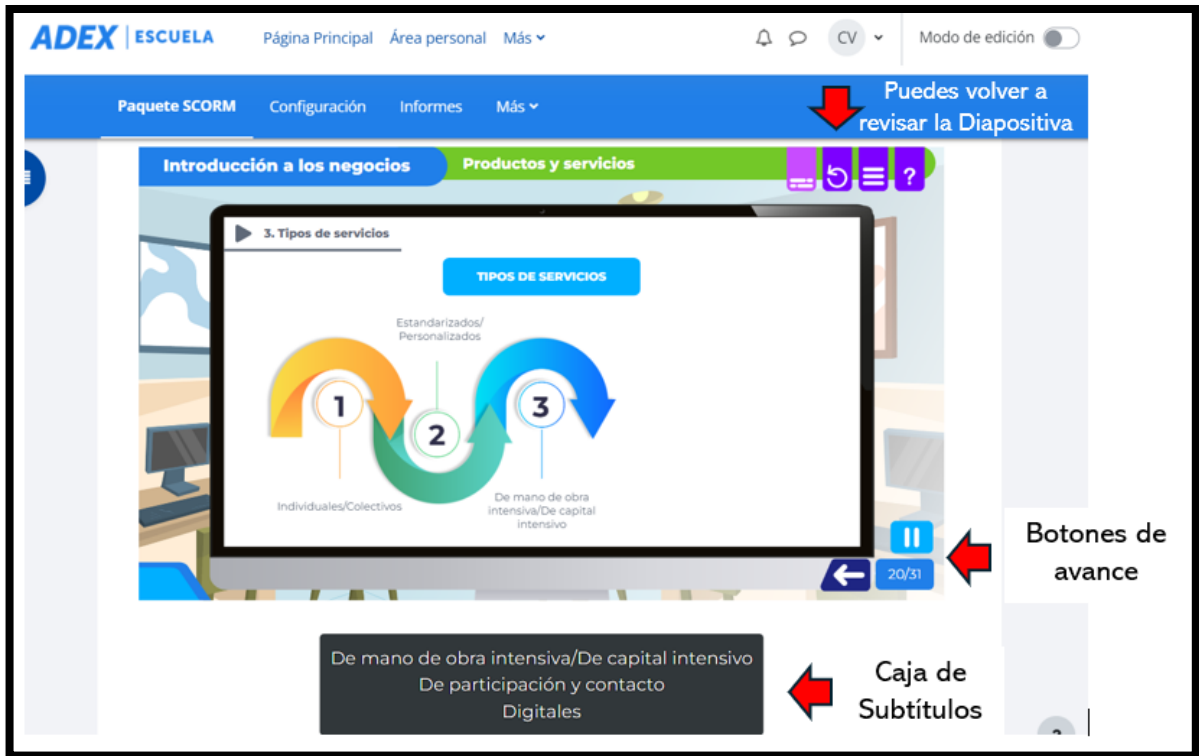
ADEX | ESCUELA Página Principal Área personal Más

CV Modo de edición

Paquete SCORM Configuración Informes Más

Puedes volver a revisar la Diapositiva

Introducción a los negocios

Productos y servicios

3. Tipos de servicios

TIPOS DE SERVICIOS

Estandarizados/ Personalizados

1

2

3

Individuales/Colectivos

De mano de obra intensiva/De capital intensivo

20/31

Botones de avance

De mano de obra intensiva/De capital intensivo
De participación y contacto
Digitales

Caja de Subtítulos

?